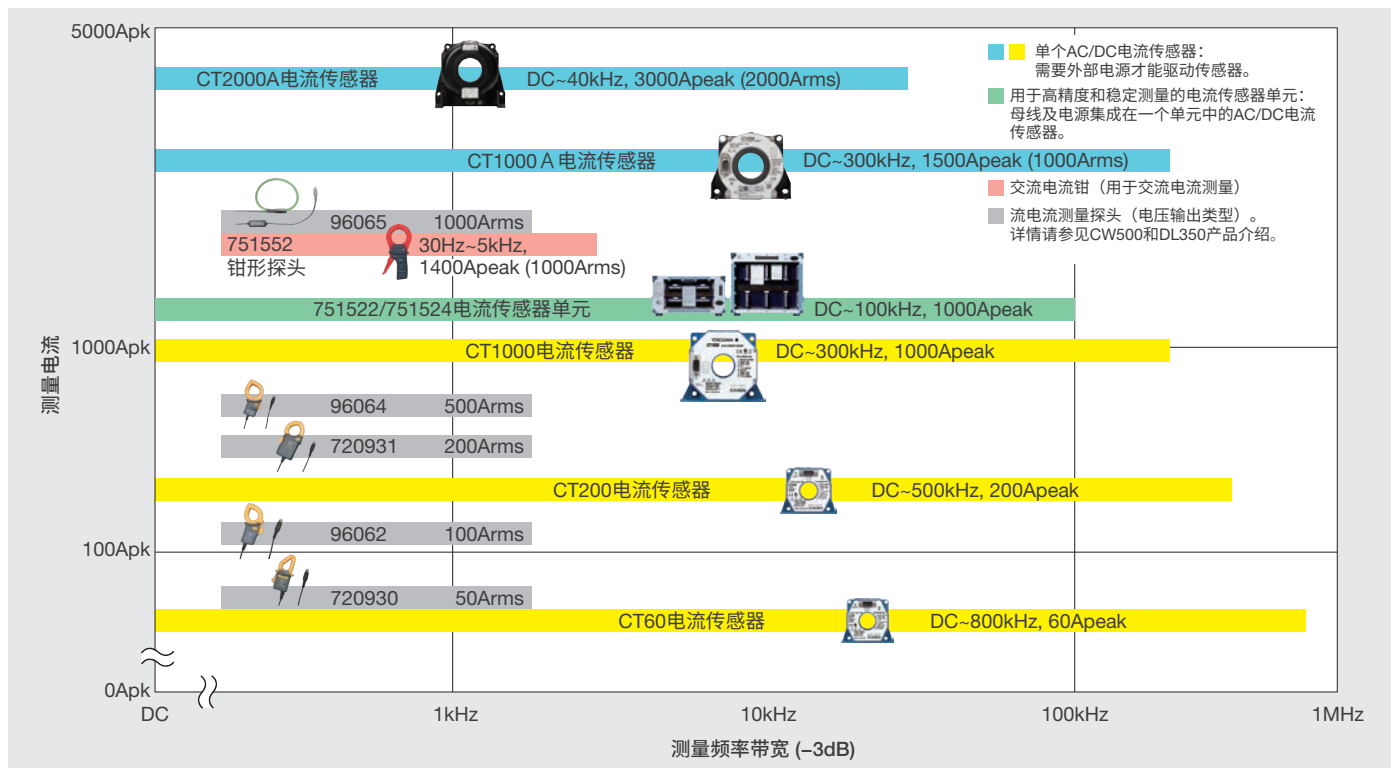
5000Apk

CT2000A电流传感器 DC~40kHz, 3000Apeak (2000Arms)

单个AC/DC电流传感器：需要外部电源才能驱动传感器。

用于高精度和稳定测量的电流传感器单元：母线及电源集成在一个单元中的AC/DC电流传感器。

CT1000 A 电流传感器 DC~300kHz, 1500Apeak (1000Arms)

交流电流钳（用于交流电流测量）

流电流测量探头（电压输出类型）。详情请参见CW500和DL350产品介绍。

96065 1000Arms

751552 30Hz~5kHz, 1400Apeak (1000Arms)
钳形探头

751522/751524电流传感器单元 DC~100kHz, 1000Apeak

1000Apk

CT1000电流传感器 DC~300kHz, 1000Apeak

测量电流

96064 500Arms

720931 200Arms

CT200电流传感器 DC~500kHz, 200Apeak

96062 100Arms

100Apk

720930 50Arms

CT60电流传感器 DC~800kHz, 60Apeak

0Apk

DC 1kHz 10kHz 100kHz 1MHz

测量频率带宽 (–3dB)